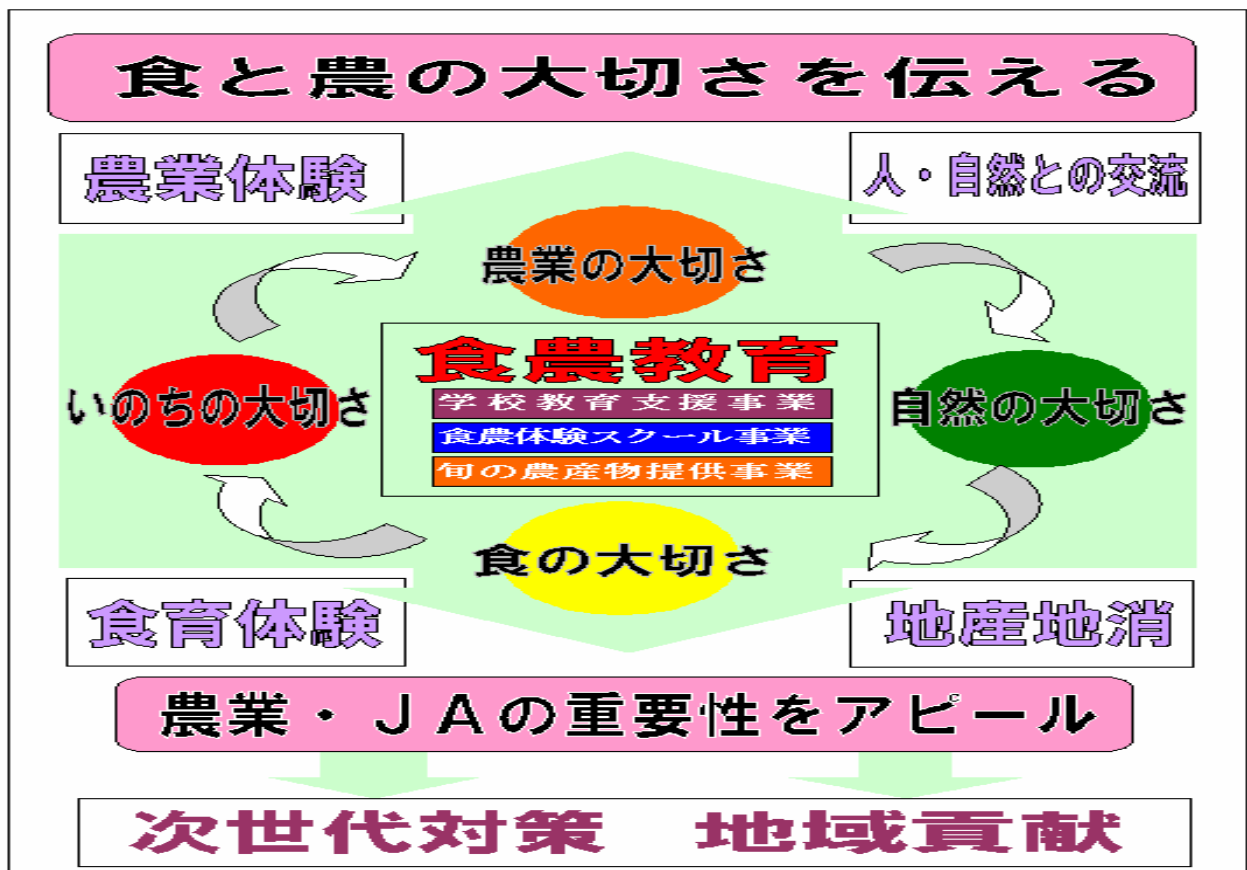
食と農の大切さを伝える

農業体験

人・自然との交流

農業の大切さ

いのちの大切さ

食農教育

学校教育支援事業

食農体験スクール事業

旬の農産物提供事業

自然の大切さ

食の大切さ

食育体験

地産地消

農業・JAの重要性をアピール

次世代対策　地域貢献